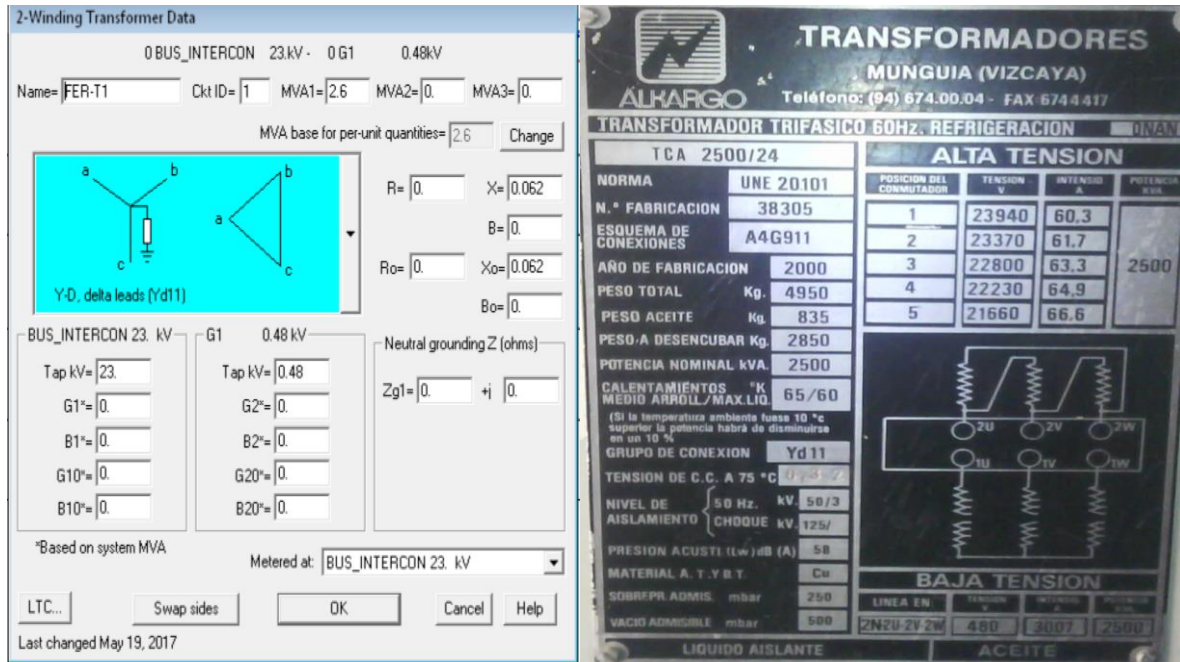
2-Winding Transformer Data

0 BUS_INTERCON 23.kV - 0 G1 0.48kV

Name= FER-T1 Ckt ID= 1 MVA1= 2.6 MVA2= 0. MVA3= 0.

MVA base for per-unit quantities= 2.6 Change

a b a b c c

Y-D, delta leads (Yd11)

R= 0. X= 0.062

B= 0.

Ro= 0. Xo= 0.062

Bo= 0.

BUS_INTERCON 23. kV

Tap kV= 23.

G1*= 0.

B1*= 0.

G10*= 0.

B10*= 0.

G1 0.48 kV

Tap kV= 0.48

G2*= 0.

B2*= 0.

G20*= 0.

B20*= 0.

Neutral grounding Z (ohms)

Zg1= 0. +j 0.

*Based on system MVA

Metered at: BUS_INTERCON 23. kV

LTC... Swap sides OK Cancel Help

Last changed May 19, 2017

ALKARGO

TRANSFORMADORES
MUNGUIA (VIZCAYA)
Teléfono: (94) 674.00.04 - FAX 6744417

TRANSFORMADOR TRIFASICO 60Hz. REFRIGERACION ONAN

TCA 2500/24

NORMA UNE 20101
N.° FABRICACION 38305
ESQUEMA DE CONEXIONES A4G911
AÑO DE FABRICACION 2000
PESO TOTAL Kg. 4950
PESO ACEITE Kg. 835
PESO A DESENCUBAR Kg. 2850
POTENCIA NOMINAL kVA. 2500
CALENTAMIENTOS °K MEDIO ARROLL./MAX.LIQ. 65/60
(Si la temperatura ambiente fuese 10 °c superior la potencia habrá de disminuirse en un 10 %
GRUPO DE CONEXION Yd 11
TENSION DE C.C. A 75 °C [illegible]
NIVEL DE AISLAMIENTO 50 Hz. kV. 50/3
CHOQUE kV. 125/
PRESION ACUSTI (Lw) dB (A) 58
MATERIAL A. T. Y B.T. Cu
SOBREPR. ADMIS. mbar 250
VACIO ADMISIBLE mbar 500
LIQUIDO AISLANTE ACEITE

ALTA TENSION

| POSICION DEL CONMUTADOR | TENSION V | INTENSID A | POTENCIA KVA |
|---|---|---|---|
| 1 | 23940 | 60.3 | 2500 |
| 2 | 23370 | 61.7 | |
| 3 | 22800 | 63.3 | |
| 4 | 22230 | 64.9 | |
| 5 | 21660 | 66.6 | |

2U 2V 2W
1U 1V 1W

BAJA TENSION

| LINEA EN | TENSION | INTENSID | POTENCIA |
|---|---|---|---|
| 2N-2U-2V-2W | 480 | 3007 | 2500 |